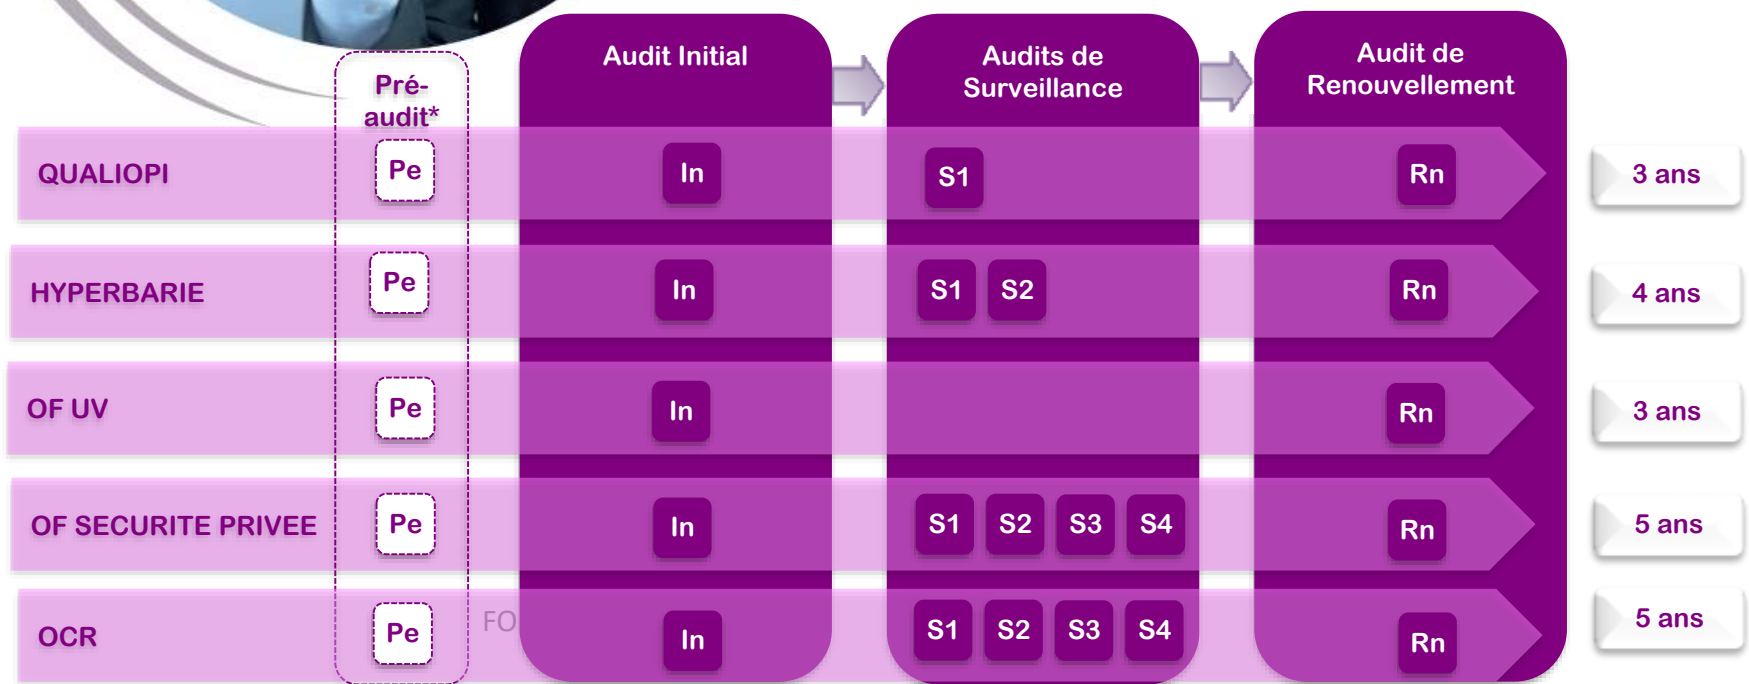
Pré-audit*

Audit Initial

Audits de Surveillance

Audit de Renouvellement

| | | | | | | |
|---|---|---|---|---|---|---|
| QUALIOPI | Pe | In | S1 | Rn | 3 ans |
| HYPERBARIE | Pe | In | S1 S2 | Rn | 4 ans |
| OF UV | Pe | In | | Rn | 3 ans |
| OF SECURITE PRIVEE | Pe | In | S1 S2 S3 S4 | Rn | 5 ans |
| OCR | Pe | In | S1 S2 S3 S4 | Rn | 5 ans |

FO